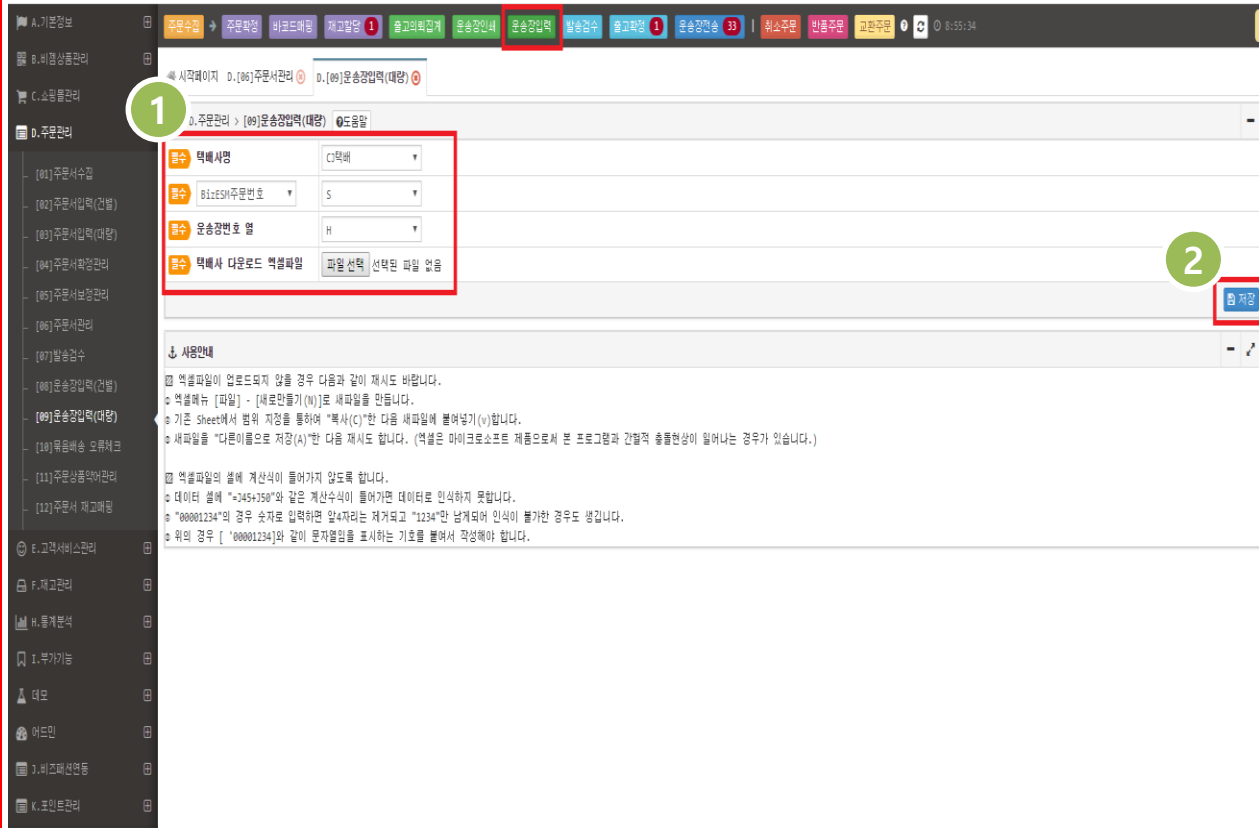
A.기본정보 ⊞
B.비즈상품관리 ⊞
C.쇼핑몰관리
D.주문관리
[01]주문서수집
[02]주문서입력(건별)
[03]주문서입력(대량)
[04]주문서확정관리
[05]주문서보정관리
[06]주문서관리
[07]발송검수
[08]운송장입력(건별)
[09]운송장입력(대량)
[10]묶음배송 오류체크
[11]주문상품약어관리
[12]주문서 재고매핑
E.고객서비스관리 ⊞
F.재고관리 ⊞
H.통계분석 ⊞
I.부가기능 ⊞
데모
어드민 ⊞
J.비즈패션연동 ⊞
K.포인트관리 ⊞

주문수집 ➔ 주문확정 바코드매핑 재고할당 1 출고의뢰집계 운송장인쇄 운송장입력 발송검수 출고확정 1 운송장전송 33 | 취소주문 반품주문 교환주문 ? ⊙ 8:55:34

◀ 시작페이지 D.[06]주문서관리 ⊗ D.[09]운송장입력(대량) ⊗

1

D.주문관리 > [09]운송장입력(대량) ❓도움말

| | |
|---|---|
| 필수 택배사명 | CJ택배 |
| 필수 BizESM주문번호 | S |
| 필수 운송장번호 열 | H |
| 필수 택배사 다운로드 엑셀파일 | 파일 선택 선택된 파일 없음 |

2

저장

사용안내

☑ 엑셀파일이 업로드되지 않을 경우 다음과 같이 재시도 바랍니다.
◦ 엑셀메뉴 [파일] - [새로만들기(N)]로 새파일을 만듭니다.
◦ 기존 Sheet에서 범위 지정을 통하여 "복사(C)"한 다음 새파일에 붙여넣기(V)합니다.
◦ 새파일을 "다른이름으로 저장(A)"한 다음 재시도 합니다. (엑셀은 마이크로소프트 제품으로서 본 프로그램과 간헐적 충돌현상이 일어나는 경우가 있습니다.)

☑ 엑셀파일의 셀에 계산식이 들어가지 않도록 합니다.
◦ 데이터 셀에 "=J45+J50"와 같은 계산수식이 들어가면 데이터로 인식하지 못합니다.
◦ "00001234"의 경우 숫자로 입력하면 앞4자리는 제거되고 "1234"만 남게되어 인식이 불가한 경우도 생깁니다.
◦ 위의 경우 [ '00001234]와 같이 문자열임을 표시하는 기호를 붙여서 작성해야 합니다.